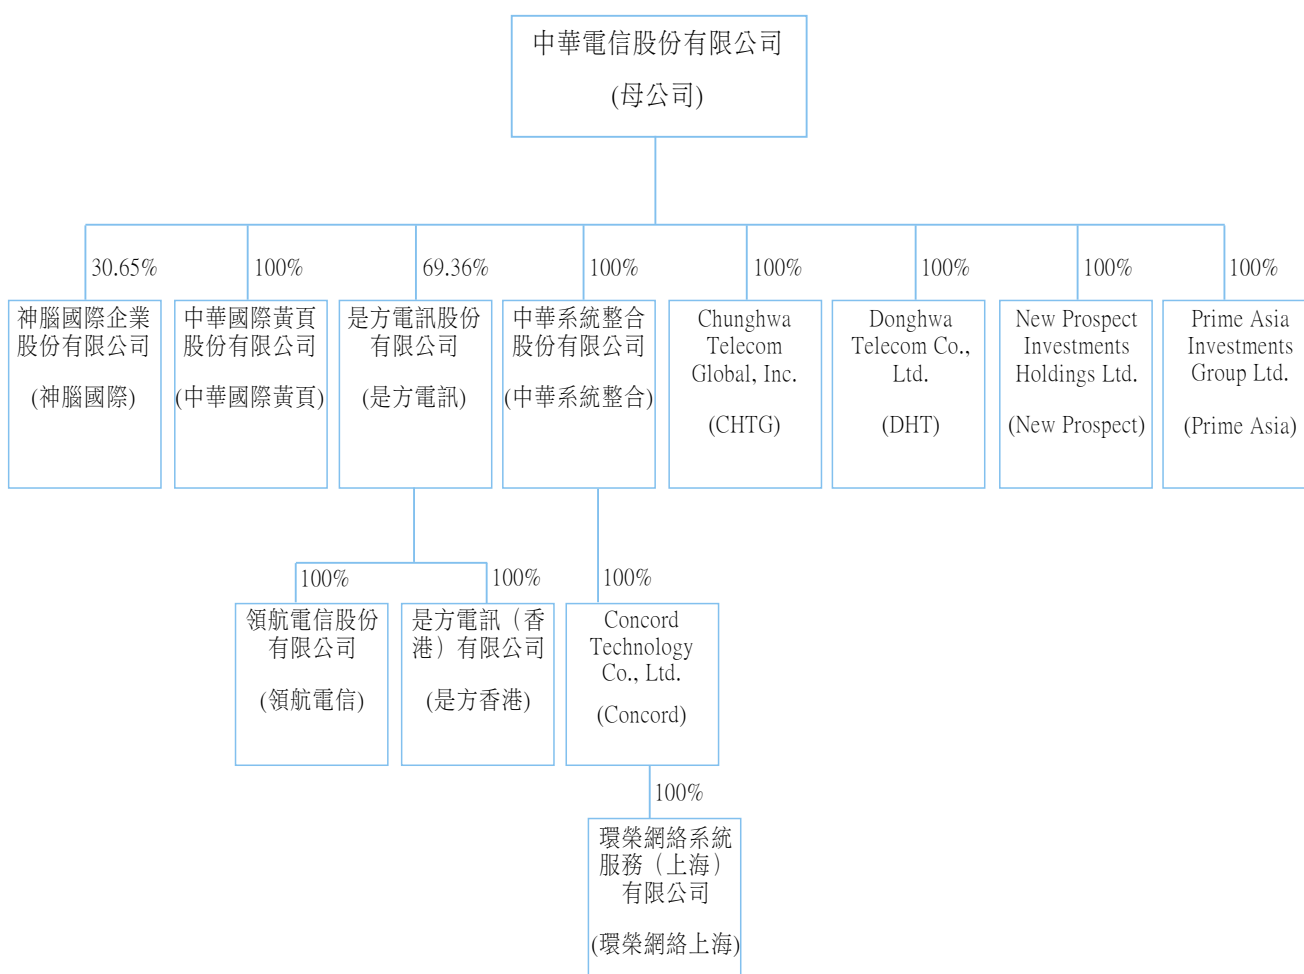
中華電信股份有限公司

(母公司)

30.65%

神腦國際企業股份有限公司

(神腦國際)

100%

中華國際黃頁股份有限公司

(中華國際黃頁)

69.36%

是方電訊股份有限公司

(是方電訊)

100%

中華系統整合股份有限公司

(中華系統整合)

100%

Chunghwa Telecom Global, Inc.

(CHTG)

100%

Donghwa Telecom Co., Ltd.

(DHT)

100%

New Prospect Investments Holdings Ltd.

(New Prospect)

100%

Prime Asia Investments Group Ltd.

(Prime Asia)

100%

領航電信股份有限公司

(領航電信)

100%

是方電訊（香港）有限公司

(是方香港)

100%

Concord Technology Co., Ltd.

(Concord)

100%

環榮網絡系統服務（上海）有限公司

(環榮網絡上海)